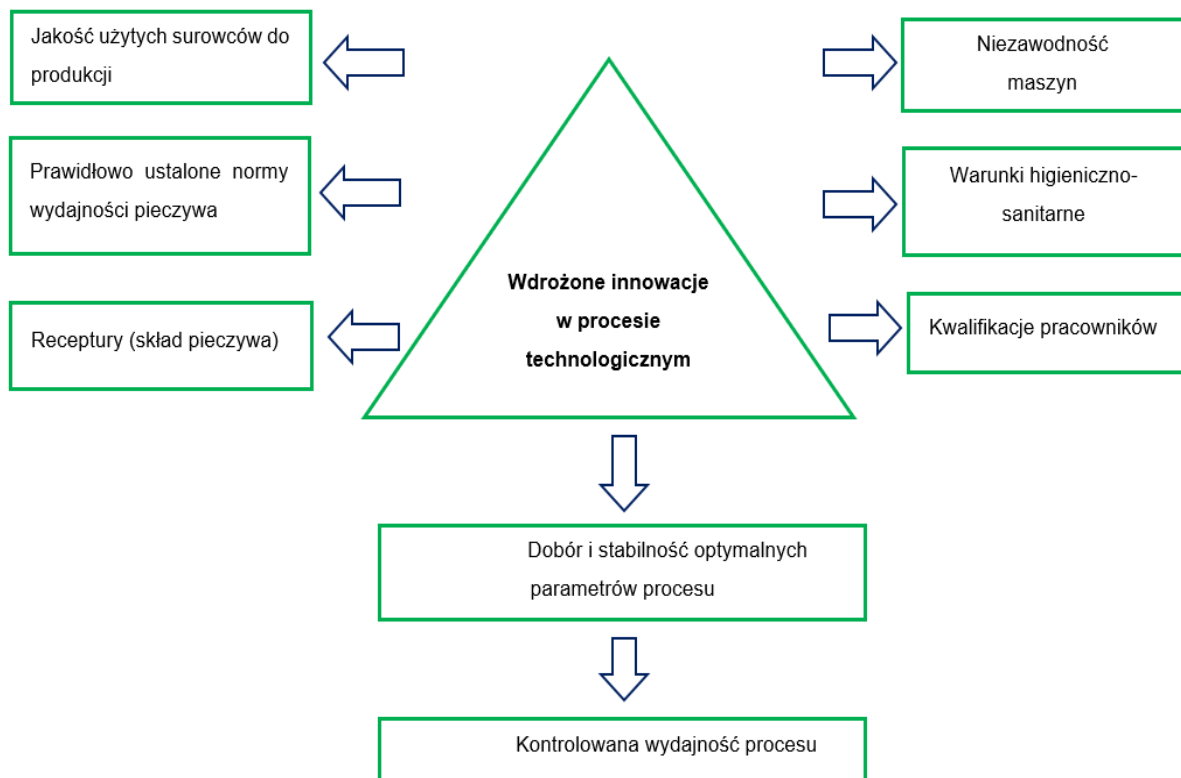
Jakość użytych surowców do produkcji

Niezawodność maszyn

Prawidłowo ustalone normy wydajności pieczywa

Warunki higieniczno-sanitarne

Wdrożone innowacje w procesie technologicznym

Receptury (skład pieczywa)

Kwalifikacje pracowników

Dobór i stabilność optymalnych parametrów procesu

Kontrolowana wydajność procesu